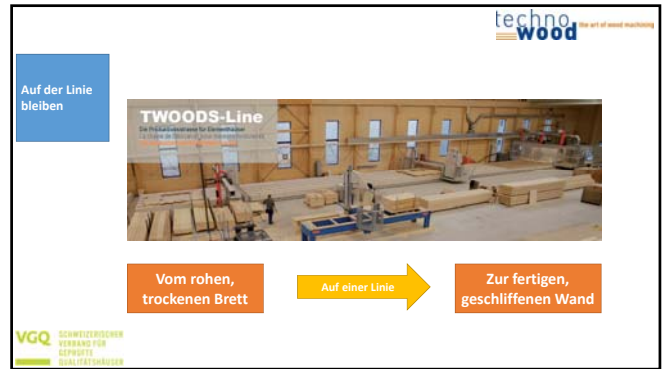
techno wood the art of wood machining

Auf der Linie bleiben

TWOODS-Line
Die Produktionsstrasse für Elementhäuser
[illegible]

Vom rohen, trockenen Brett

Auf einer Linie

Zur fertigen, geschliffenen Wand

VGQ SCHWEIZERISCHEN VERBAND FÜR GEPRÜFTE QUALITÄTSHÄUSER